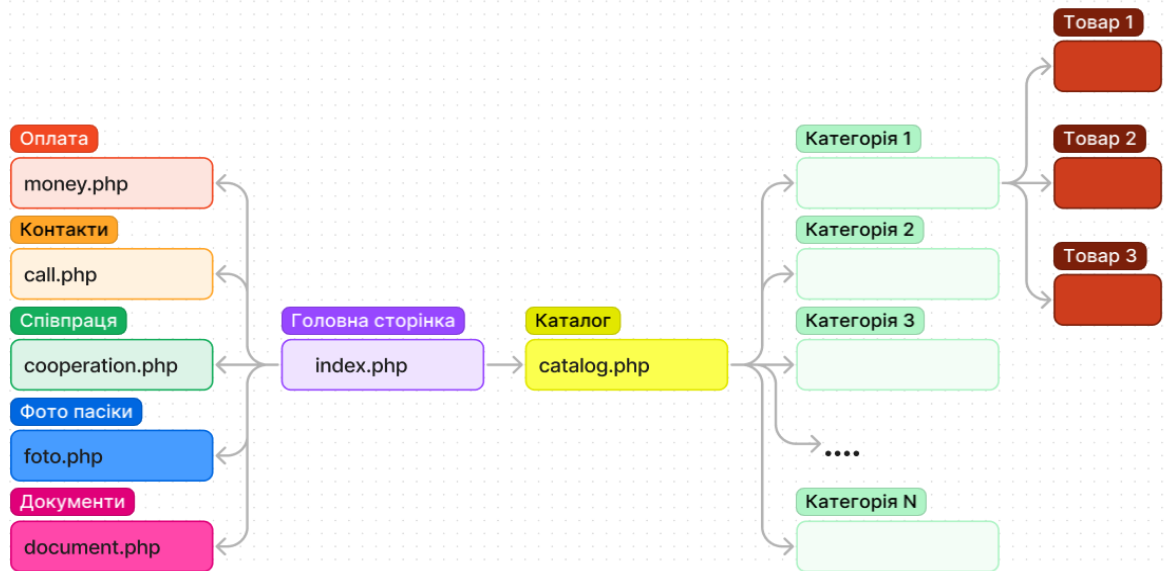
Оплата
money.php

Контакти
call.php

Співпраця
cooperation.php

Фото пасіки
foto.php

Документи
document.php

Головна сторінка
index.php

Каталог
catalog.php

Категорія 1

Категорія 2

Категорія 3

....

Категорія N

Товар 1

Товар 2

Товар 3